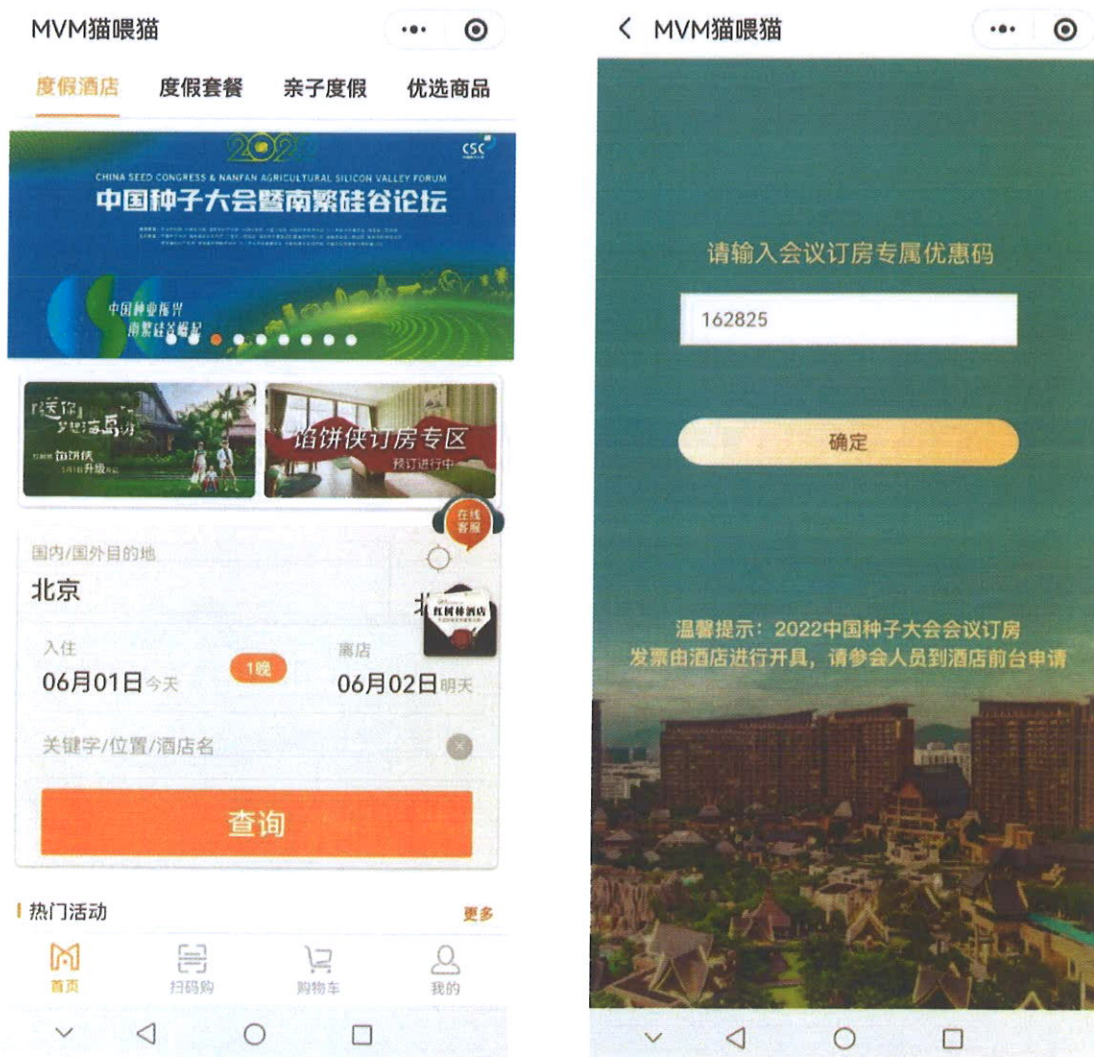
MVM猫喂猫

度假酒店 度假套餐 亲子度假 优选商品

2022 CSC

CHINA SEED CONGRESS & NANFAN AGRICULTURAL SILICON VALLEY FORUM

中国种子大会暨南繁硅谷论坛

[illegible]

中国种业振兴 南繁硅谷崛起

送你 梦想海南岛游 馅饼侠 升级

馅饼侠订房专区 预订进行中

在线客服

国内/国外目的地

北京

红树林酒店

入住

06月01日今天

1晚

离店

06月02日明天

关键字/位置/酒店名

查询

热门活动

更多

首页 扫码购 购物车 我的

MVM猫喂猫

请输入会议订房专属优惠码

162825

确定

温馨提示：2022中国种子大会会议订房发票由酒店进行开具，请参会人员到酒店前台申请